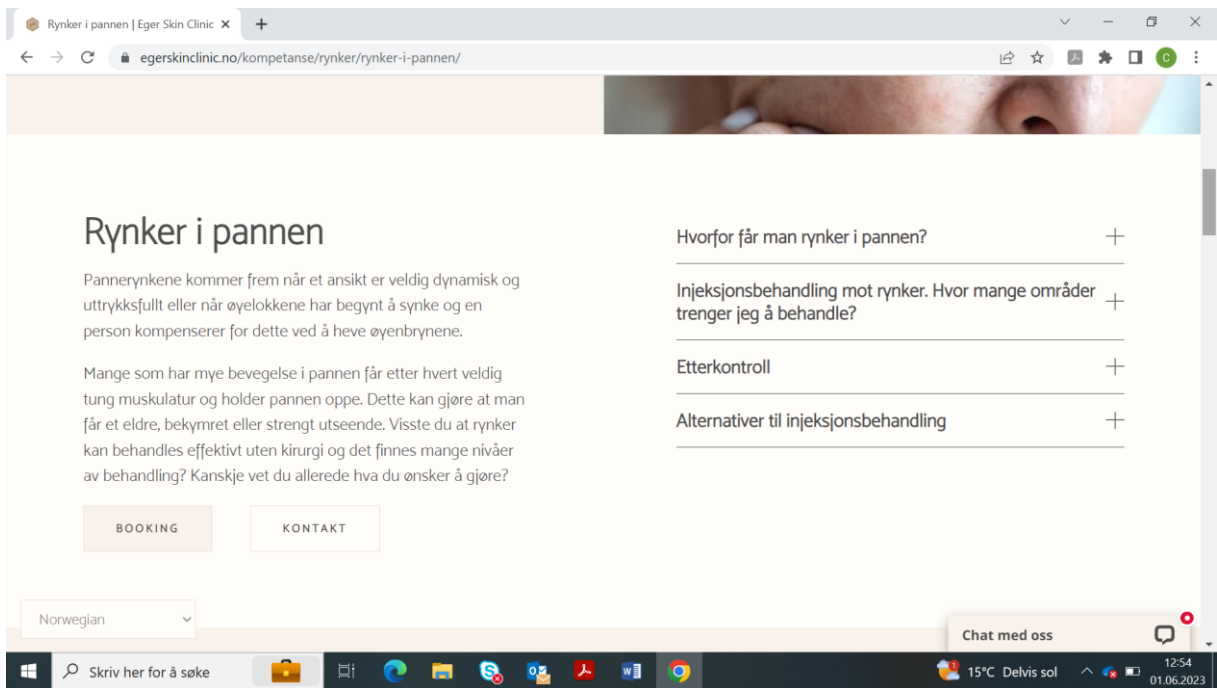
Rynker i pannen | Eger Skin Clinic ×
+
egerskinclinic.no/kompetanse/rynker/rynker-i-pannen/

Rynker i pannen

Pannerynkene kommer frem når et ansikt er veldig dynamisk og uttrykksfullt eller når øyelokkene har begynt å synke og en person kompenserer for dette ved å heve øyenbrynene.

Mange som har mye bevegelse i pannen får etter hvert veldig tung muskulatur og holder pannen oppe. Dette kan gjøre at man får et eldre, bekymret eller strengt utseende. Visste du at rynker kan behandles effektivt uten kirurgi og det finnes mange nivåer av behandling? Kanskje vet du allerede hva du ønsker å gjøre?

BOOKING
KONTAKT

Hvorfor får man rynker i pannen? +

Injeksjonsbehandling mot rynker. Hvor mange områder trenger jeg å behandle? +

Etterkontroll +

Alternativer til injeksjonsbehandling +

Norwegian

Chat med oss

Skriv her for å søke
15°C Delvis sol
12:54
01.06.2023